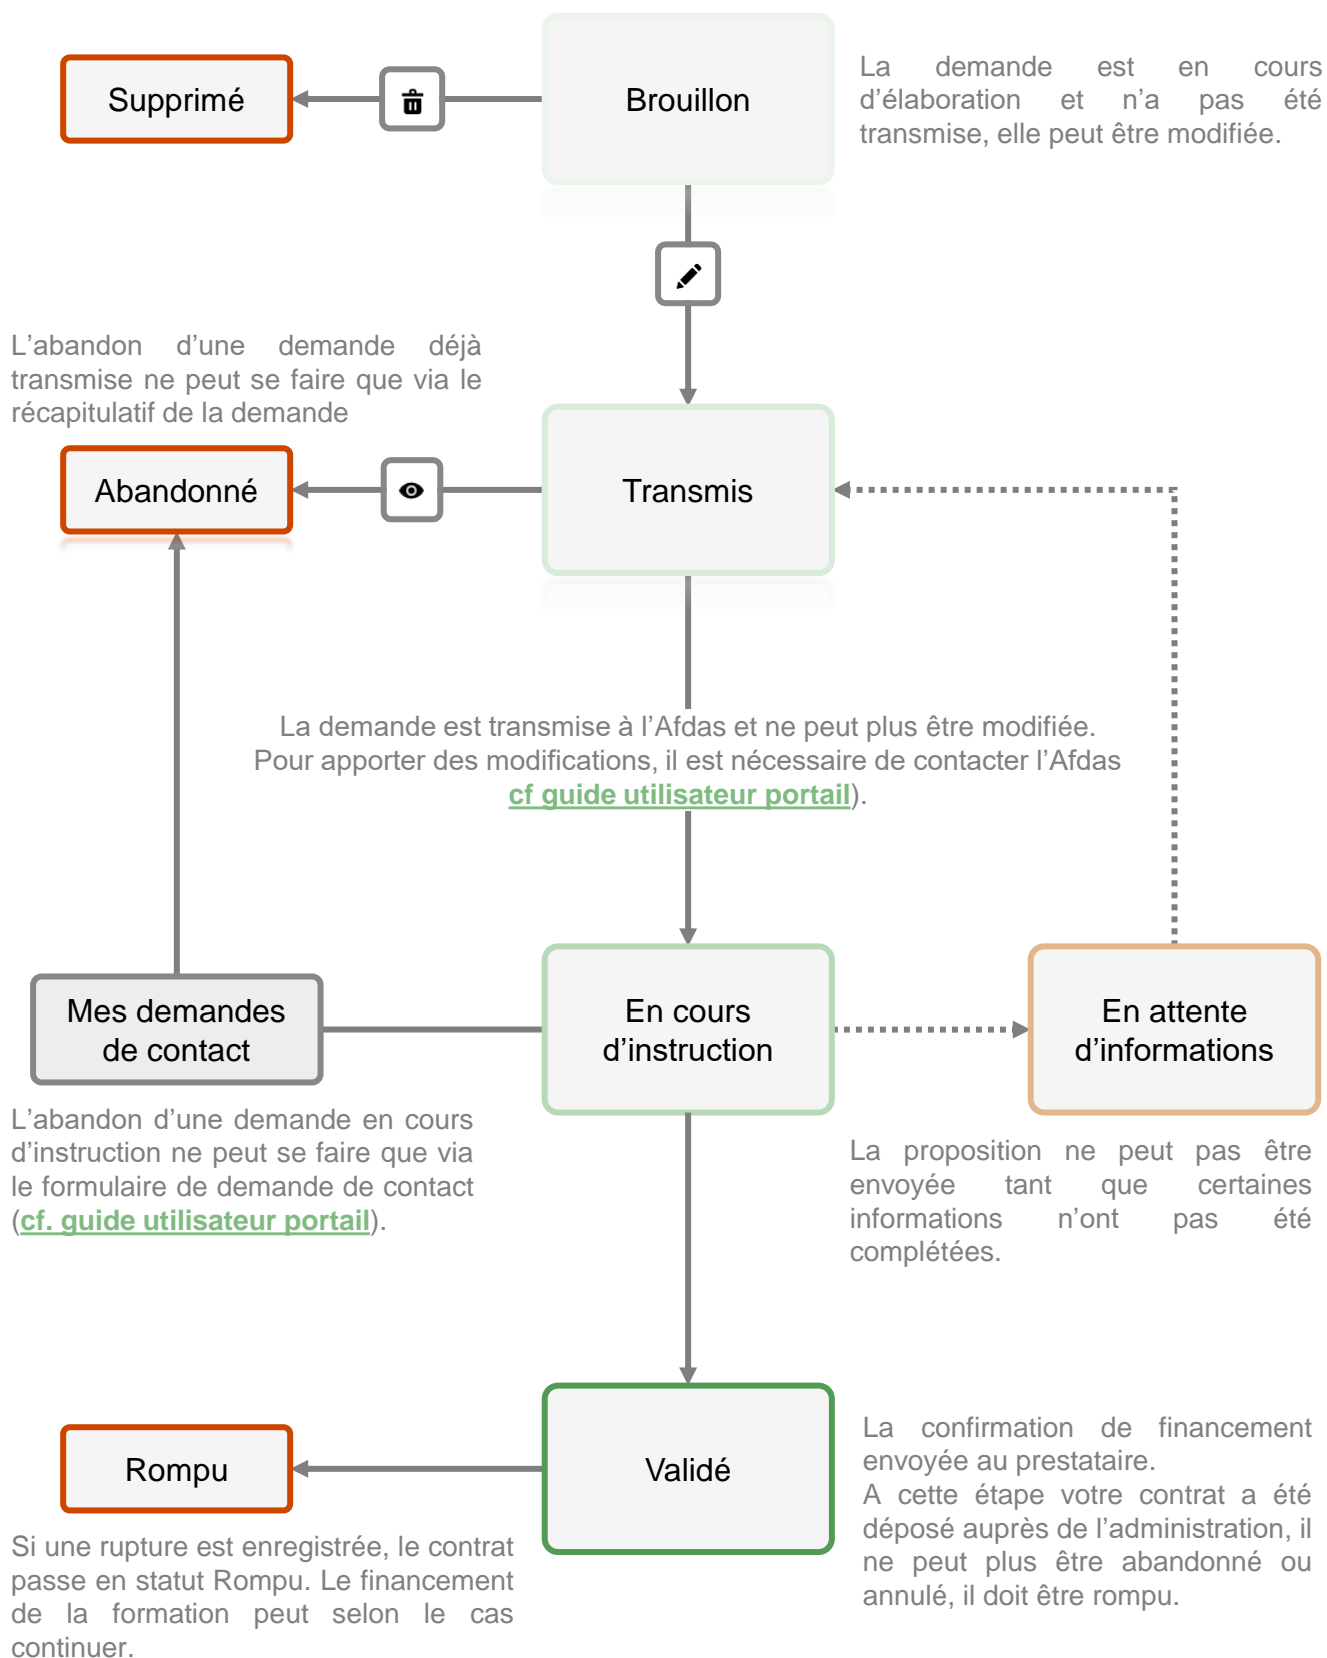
Supprimé

Brouillon

La demande est en cours d'élaboration et n'a pas été transmise, elle peut être modifiée.

L'abandon d'une demande déjà transmise ne peut se faire que via le récapitulatif de la demande

Abandonné

Transmis

La demande est transmise à l'Afdas et ne peut plus être modifiée. Pour apporter des modifications, il est nécessaire de contacter l'Afdas cf guide utilisateur portail).

Mes demandes de contact

En cours d'instruction

En attente d'informations

L'abandon d'une demande en cours d'instruction ne peut se faire que via le formulaire de demande de contact (cf. guide utilisateur portail).

La proposition ne peut pas être envoyée tant que certaines informations n'ont pas été complétées.

Rompu

Validé

La confirmation de financement envoyée au prestataire.
A cette étape votre contrat a été déposé auprès de l'administration, il ne peut plus être abandonné ou annulé, il doit être rompu.

Si une rupture est enregistrée, le contrat passe en statut Rompu. Le financement de la formation peut selon le cas continuer.